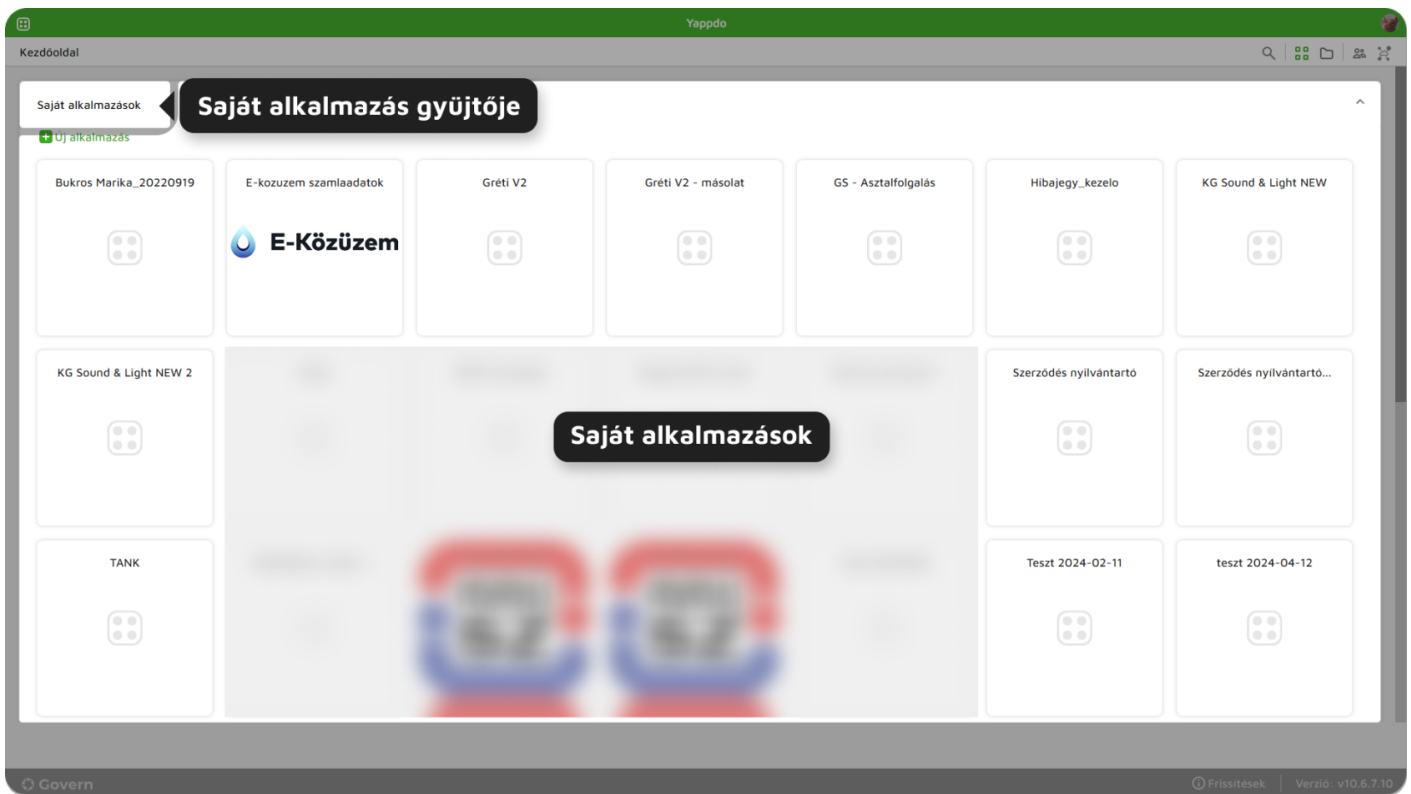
Yappdo

Kezdőoldal

Saját alkalmazások

Saját alkalmazás gyüjtője

Új alkalmazás

Bukros Marika_20220919

E-kozuzem szamlaadatok

E-Közüzem

Gréti V2

Gréti V2 - másolat

GS - Asztalfolgalás

Hibajegy_kezelo

KG Sound & Light NEW

KG Sound & Light NEW 2

Saját alkalmazások

Szerződés nyilvántartó

Szerződés nyilvántartó...

TANK

Teszt 2024-02-11

teszt 2024-04-12

Govern

Frissítések

Verzió: v10.6.7.10